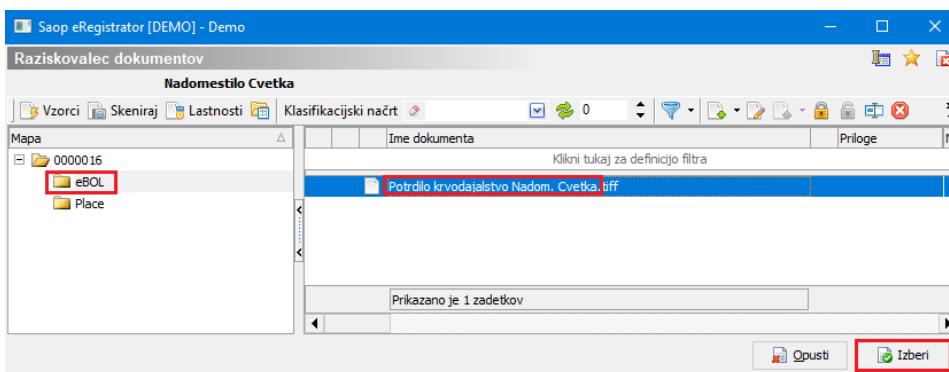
Saop eRegistrator [DEMO] - Demo

Raziskovalec dokumentov

Nadomestilo Cvetka

Vzorci Skeniraj Lastnosti Klasifikacijski načrt 0

Mapa

0000016

eBOL

Place

Ime dokumenta

Priloge

Klikni tukaj za definicijo filtra

Potrdilo krvodajalstvo Nadom. Cvetka.tiff

Prikazano je 1 zadetkov

Opusti

Izberi